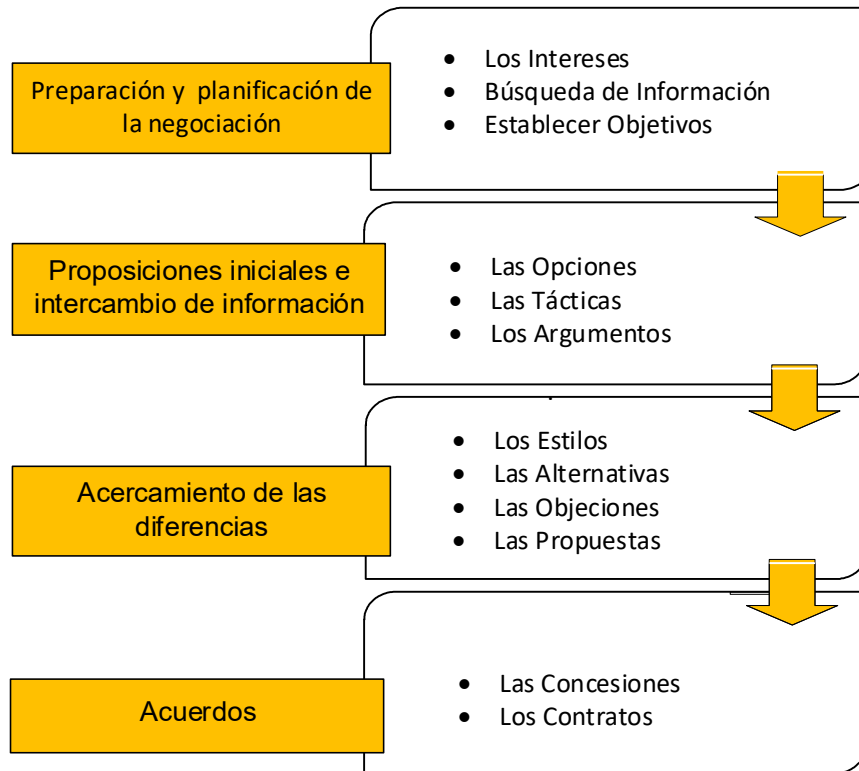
Preparación y planificación de la negociación

- Los Intereses
- Búsqueda de Información
- Establecer Objetivos

Proposiciones iniciales e intercambio de información

- Las Opciones
- Las Tácticas
- Los Argumentos

Acercamiento de las diferencias

- Los Estilos
- Las Alternativas
- Las Objeciones
- Las Propuestas

Acuerdos

- Las Concesiones
- Los Contratos